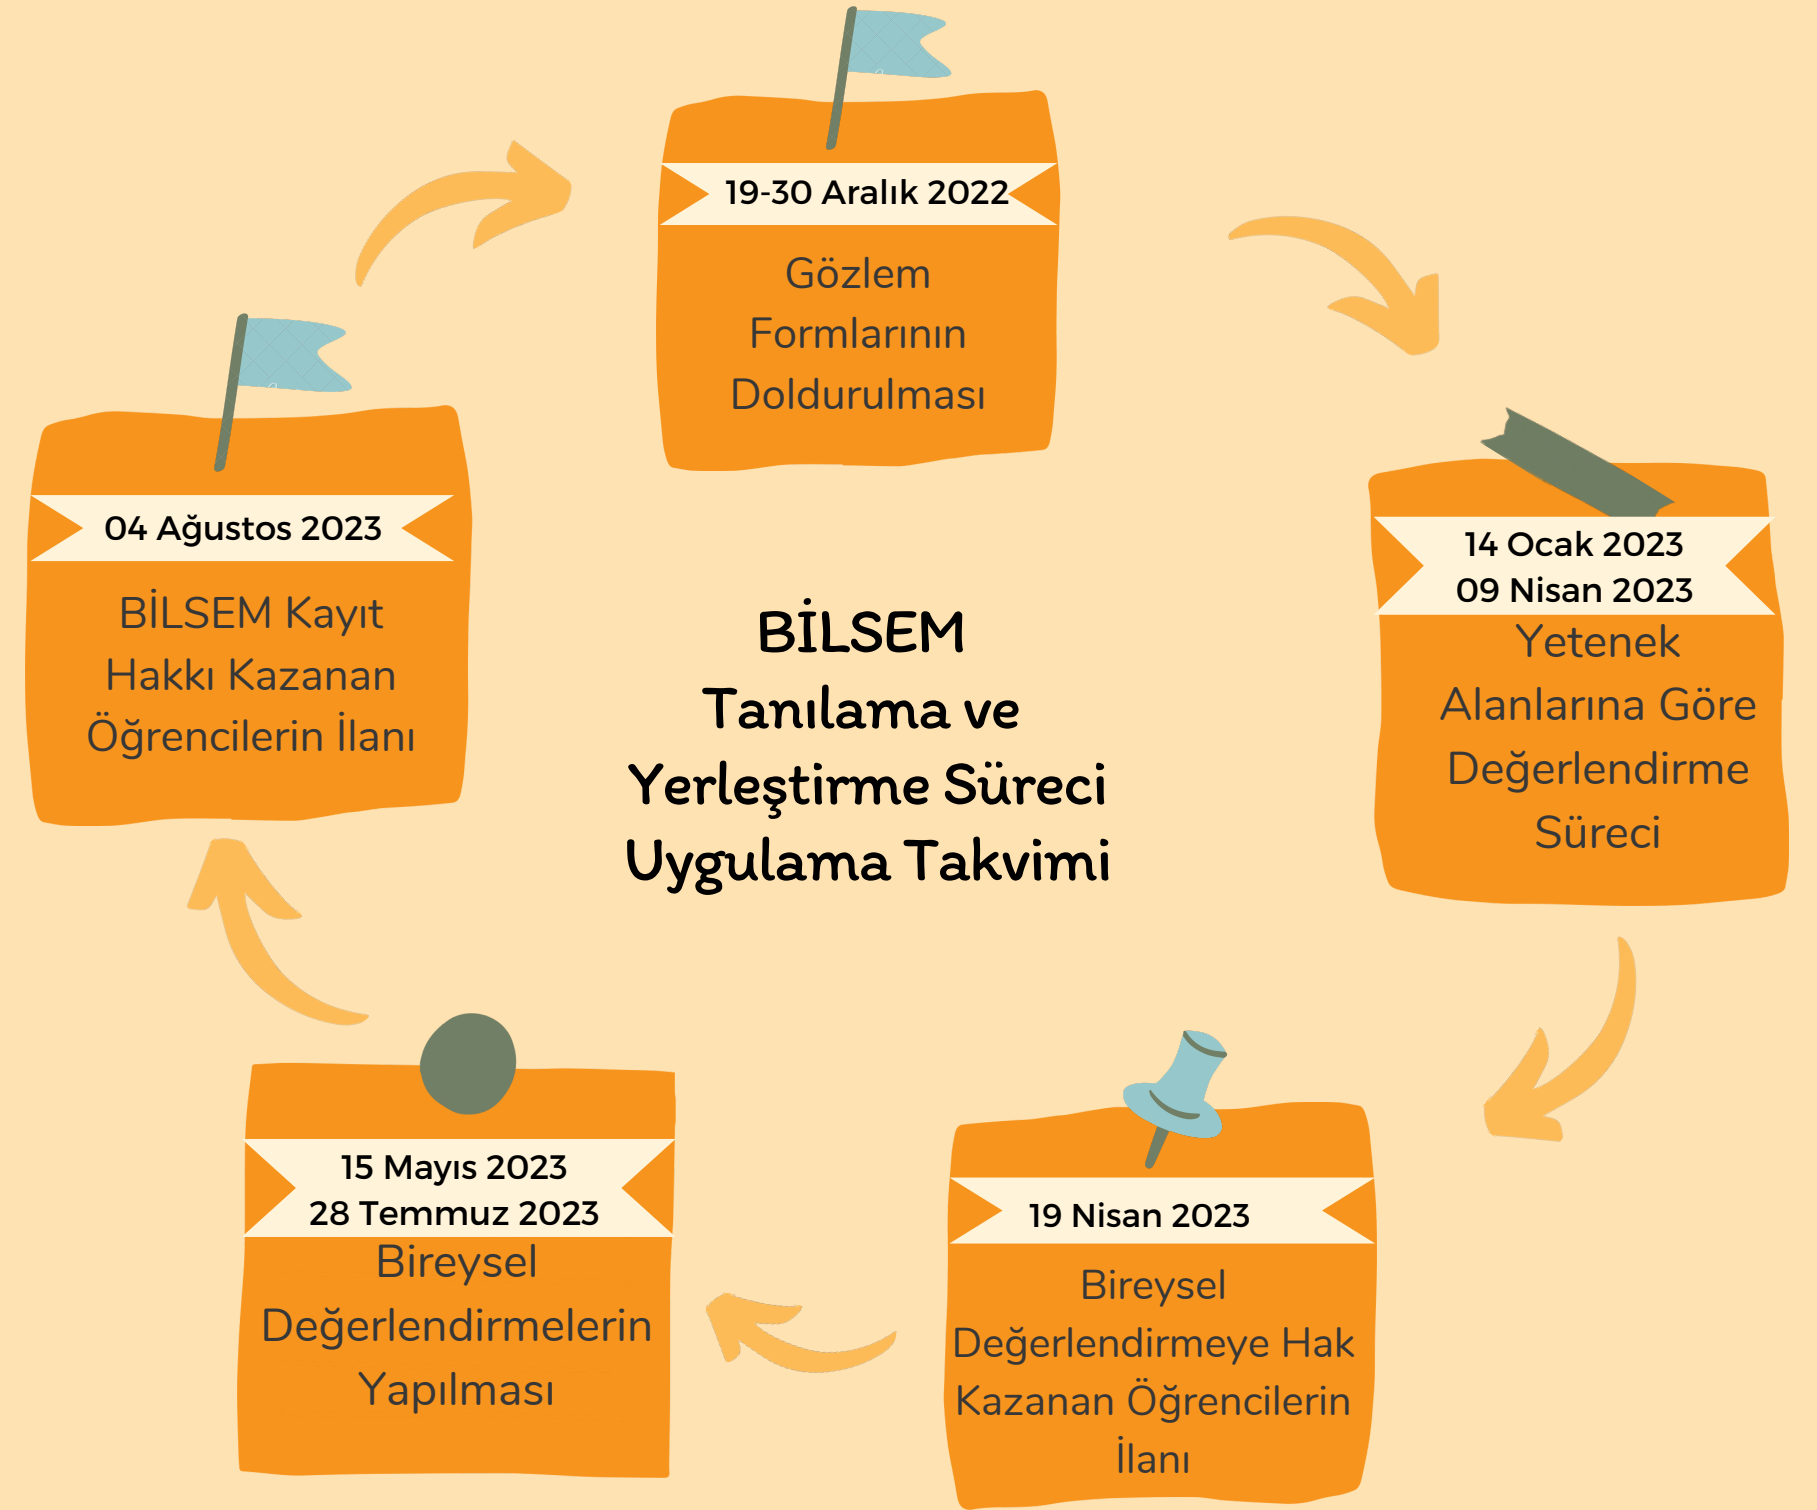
BİLSEM
Tanılama ve
Yerleştirme Süreci
Uygulama Takvimi

19-30 Aralık 2022
Gözlem Formlarının Doldurulması

14 Ocak 2023
09 Nisan 2023
Yetenek Alanlarına Göre Değerlendirme Süreci

19 Nisan 2023
Bireysel Değerlendirmeye Hak Kazanan Öğrencilerin İlanı

15 Mayıs 2023
28 Temmuz 2023
Bireysel Değerlendirmelerin Yapılması

04 Ağustos 2023
BİLSEM Kayıt Hakkı Kazanan Öğrencilerin İlanı